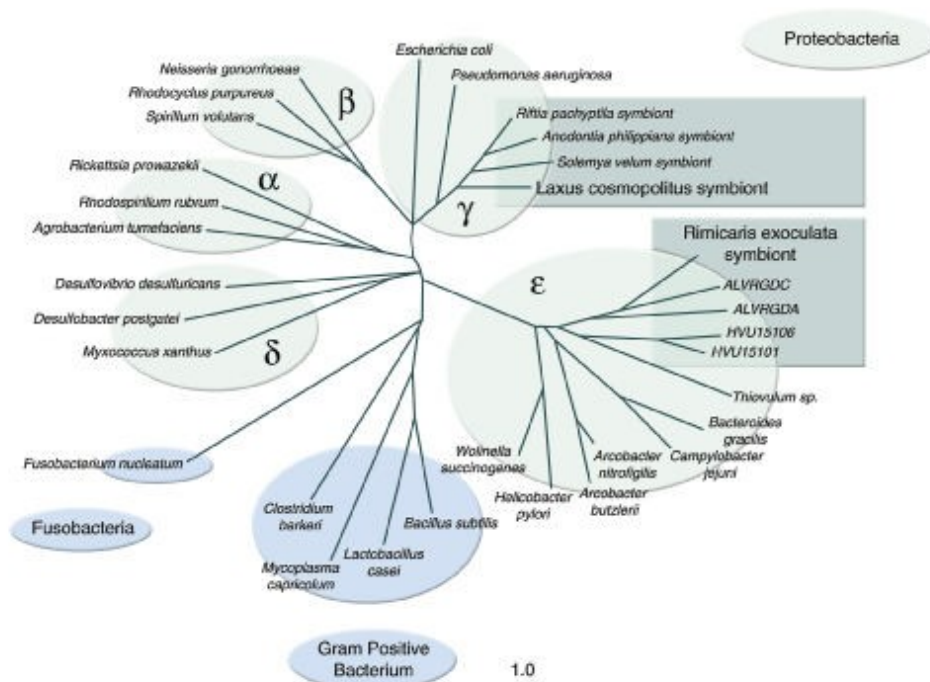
Proteobacteria

Escherichia coli
Pseudomonas aeruginosa
Neisseria gonorrhoeae
Rhodocyclus purpureus
Spirillum volutans
β
Riftia pachyptila symbiont
Anodontia philippiana symbiont
Solemya velum symbiont
Laxus cosmopolitus symbiont
γ
Rickettsia prowazekii
α
Rhodospirillum rubrum
Agrobacterium tumefaciens
Rimicaria exoculata symbiont
ALVRGDC
ALVRGDA
HVU15106
HVU15101
ε
Desulfovibrio desulfuricans
Desulfobacter postgatei
Myxococcus xanthus
δ
Thiovulum sp.
Bacteroides gracilis
Campylobacter jejuni
Arcobacter nitrofigilis
Arcobacter butzleri
Wolinella succinogenes
Helicobacter pylori
Fusobacterium nucleatum
Fusobacteria
Clostridium barkeri
Bacillus subtilis
Mycoplasma capricolum
Lactobacillus casei
Gram Positive Bacterium
1.0